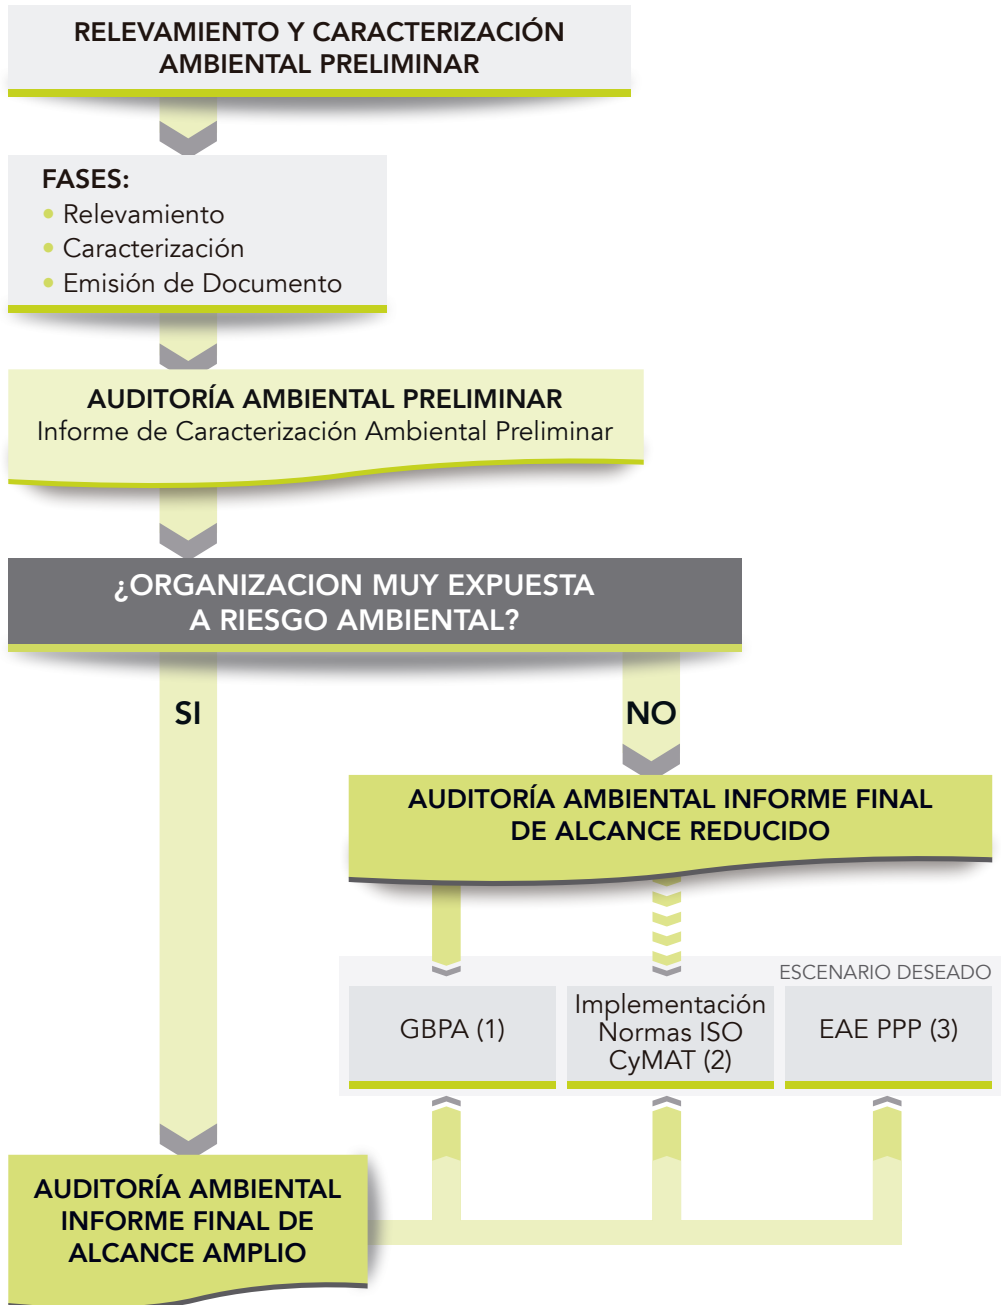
RELEVAMIENTO Y CARACTERIZACIÓN AMBIENTAL PRELIMINAR

FASES:
• Relevamiento
• Caracterización
• Emisión de Documento

AUDITORÍA AMBIENTAL PRELIMINAR
Informe de Caracterización Ambiental Preliminar

¿ORGANIZACION MUY EXPUESTA A RIESGO AMBIENTAL?

SI

NO

AUDITORÍA AMBIENTAL INFORME FINAL DE ALCANCE REDUCIDO

ESCENARIO DESEADO

GBPA (1)

Implementación Normas ISO CyMAT (2)

EAE PPP (3)

AUDITORÍA AMBIENTAL INFORME FINAL DE ALCANCE AMPLIO